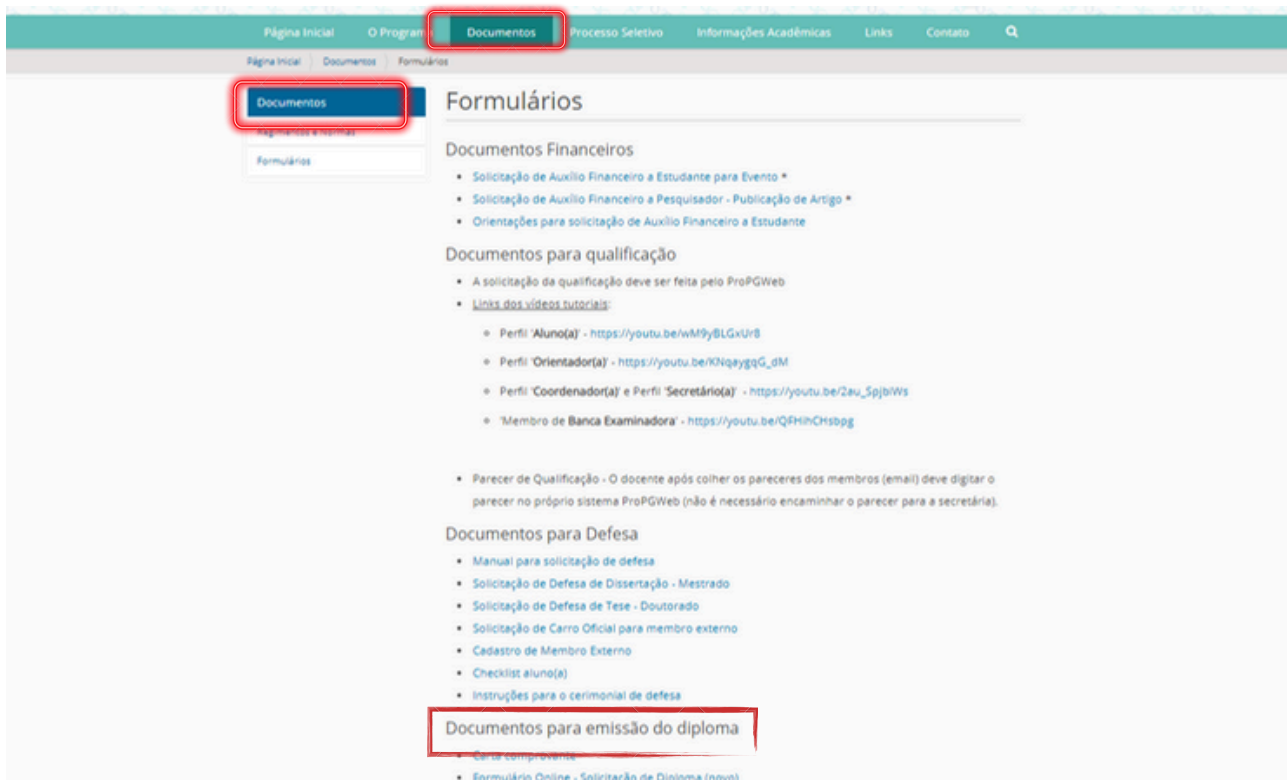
Página Inicial O Program Documentos Processo Seletivo Informações Acadêmicas Links Contato

Página Inicial Documentos Formulários

Documentos
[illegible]
Formulários

Formulários

Documentos Financeiros

- Solicitação de Auxílio Financeiro a Estudante para Evento *
- Solicitação de Auxílio Financeiro a Pesquisador - Publicação de Artigo *
- Orientações para solicitação de Auxílio Financeiro a Estudante

Documentos para qualificação

- A solicitação da qualificação deve ser feita pelo ProPGWeb
- Links dos vídeos tutoriais:
  - Perfil 'Aluno(a)' - https://youtu.be/wM9yBLGxUr8
  - Perfil 'Orientador(a)' - https://youtu.be/KNqaygqG_dM
  - Perfil 'Coordenador(a)' e Perfil 'Secretário(a)' - https://youtu.be/2au_SpjbIWs
  - 'Membro de Banca Examinadora' - https://youtu.be/QFHihCHsbpg

- Parecer de Qualificação - O docente após colher os pareceres dos membros (email) deve digitar o parecer no próprio sistema ProPGWeb (não é necessário encaminhar o parecer para a secretária).

Documentos para Defesa

- Manual para solicitação de defesa
- Solicitação de Defesa de Dissertação - Mestrado
- Solicitação de Defesa de Tese - Doutorado
- Solicitação de Carro Oficial para membro externo
- Cadastro de Membro Externo
- Checklist aluno(a)
- Instruções para o cerimonial de defesa

Documentos para emissão do diploma

- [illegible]
- Formulário Online - Solicitação de Diploma (novo)